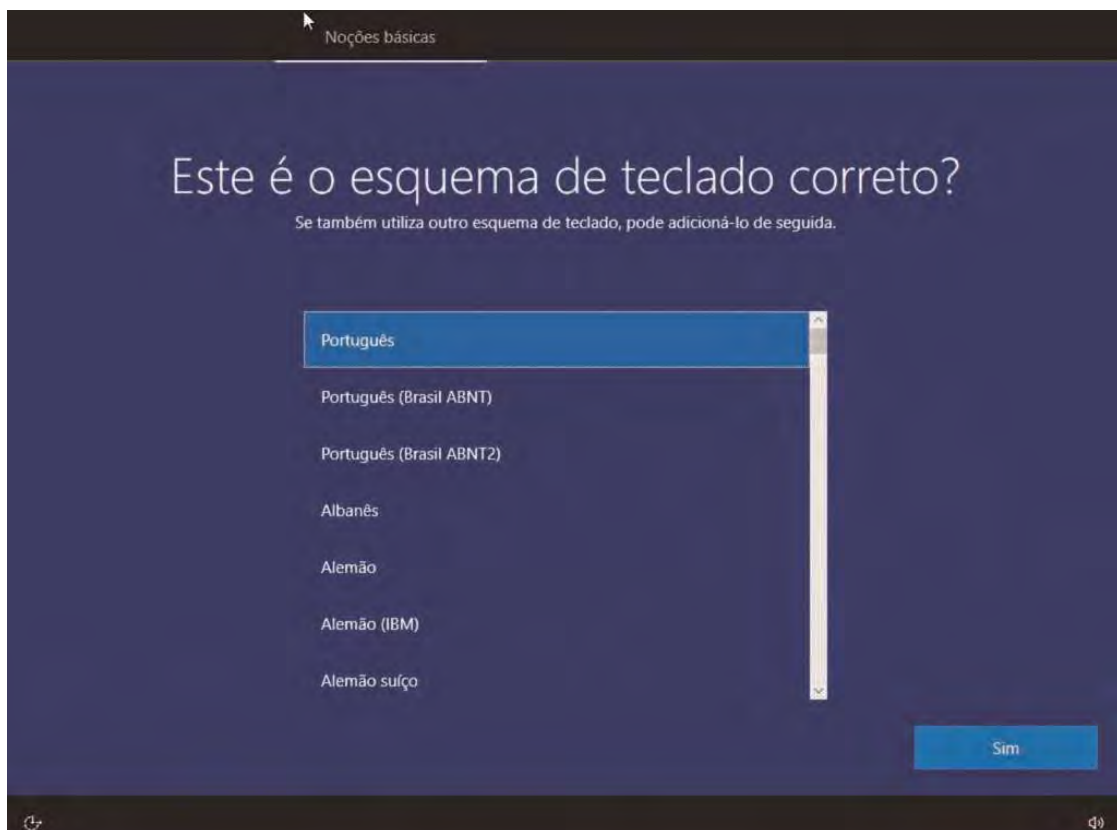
Noções básicas

Este é o esquema de teclado correto?

Se também utiliza outro esquema de teclado, pode adicioná-lo de seguida.

Português

Português (Brasil ABNT)

Português (Brasil ABNT2)

Albanês

Alemão

Alemão (IBM)

Alemão suíço

Sim